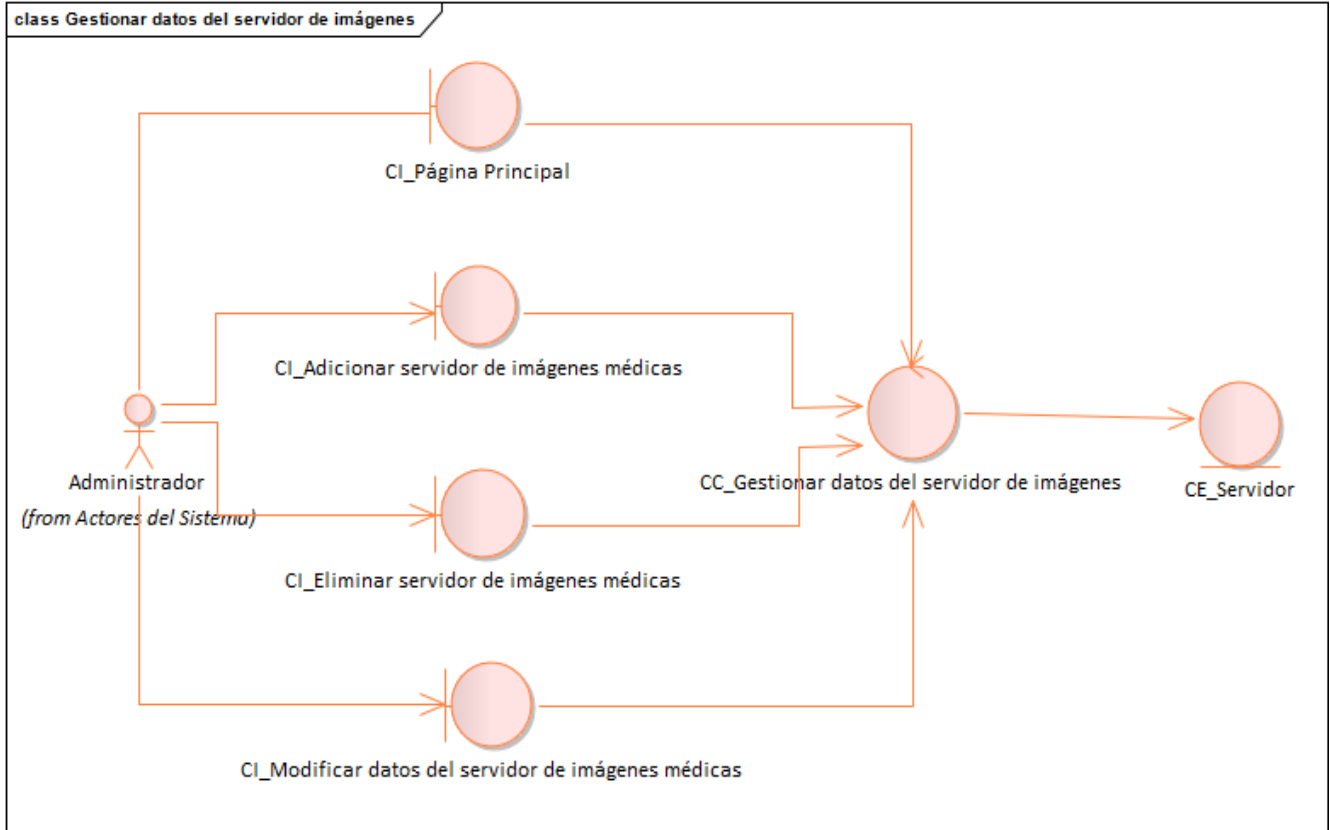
class Gestionar datos del servidor de imágenes

CI_Página Principal

CI_Adicionar servidor de imágenes médicas

Administrador

(from Actores del Sistema)

CC_Gestionar datos del servidor de imágenes

CE_Servidor

CI_Eliminar servidor de imágenes médicas

CI_Modificar datos del servidor de imágenes médicas